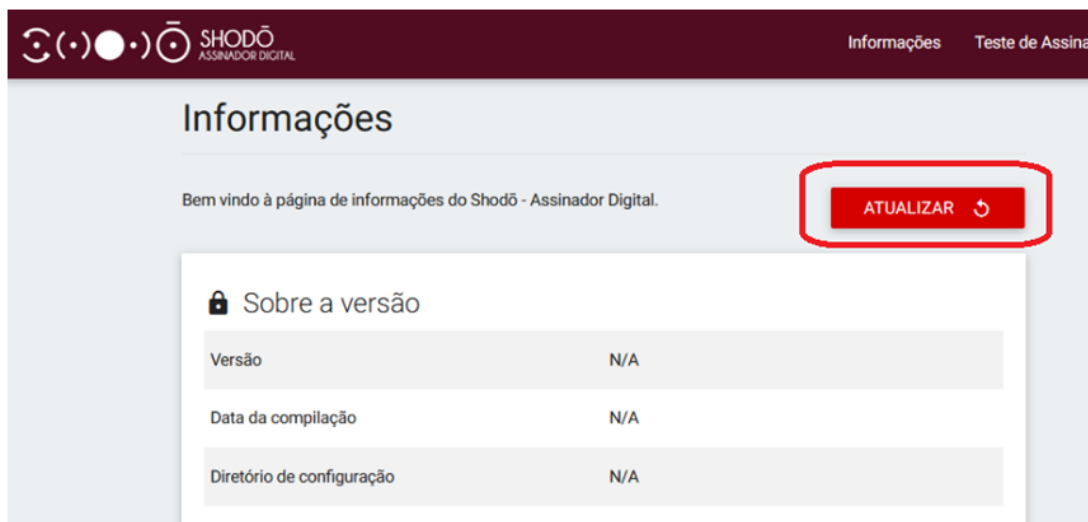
SHODŌ
ASSINADOR DIGITAL

Informações Teste de Assina

Informações

Bem vindo à página de informações do Shodō - Assinador Digital.

ATUALIZAR

Sobre a versão

| Versão | N/A |
|---|---|
| Data da compilação | N/A |
| Diretório de configuração | N/A |